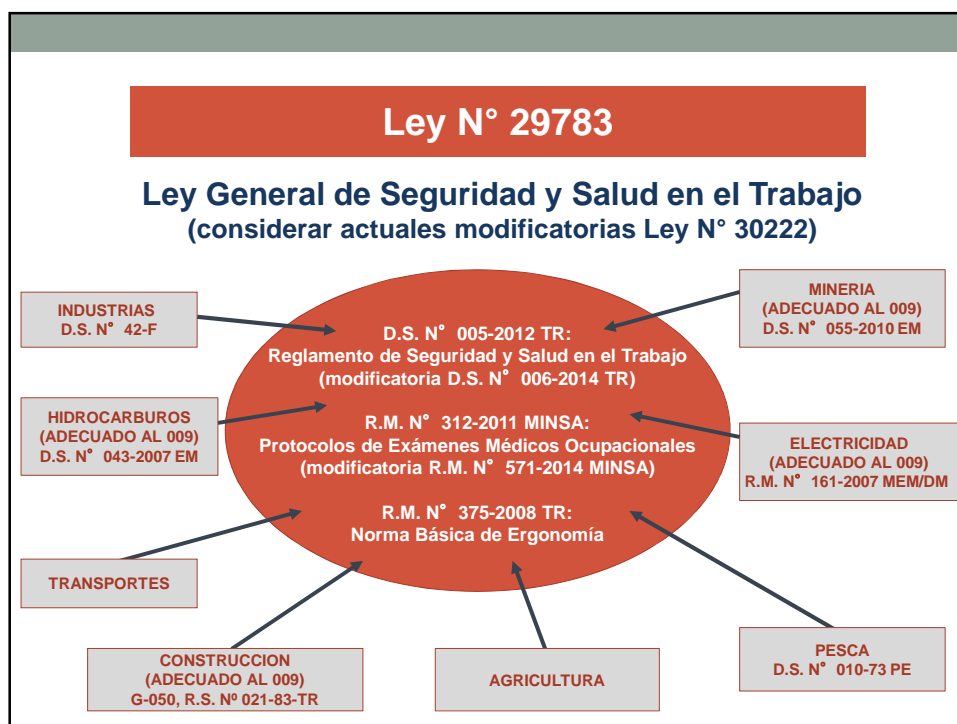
Ley N° 29783

Ley General de Seguridad y Salud en el Trabajo
(considerar actuales modificatorias Ley N° 30222)

INDUSTRIAS
D.S. N° 42-F

MINERIA
(ADECUADO AL 009)
D.S. N° 055-2010 EM

D.S. N° 005-2012 TR:
Reglamento de Seguridad y Salud en el Trabajo
(modificatoria D.S. N° 006-2014 TR)

R.M. N° 312-2011 MINSA:
Protocolos de Exámenes Médicos Ocupacionales
(modificatoria R.M. N° 571-2014 MINSA)

R.M. N° 375-2008 TR:
Norma Básica de Ergonomía

HIDROCARBUROS
(ADECUADO AL 009)
D.S. N° 043-2007 EM

ELECTRICIDAD
(ADECUADO AL 009)
R.M. N° 161-2007 MEM/DM

TRANSPORTES

PESCA
D.S. N° 010-73 PE

CONSTRUCCION
(ADECUADO AL 009)
G-050, R.S. Nº 021-83-TR

AGRICULTURA